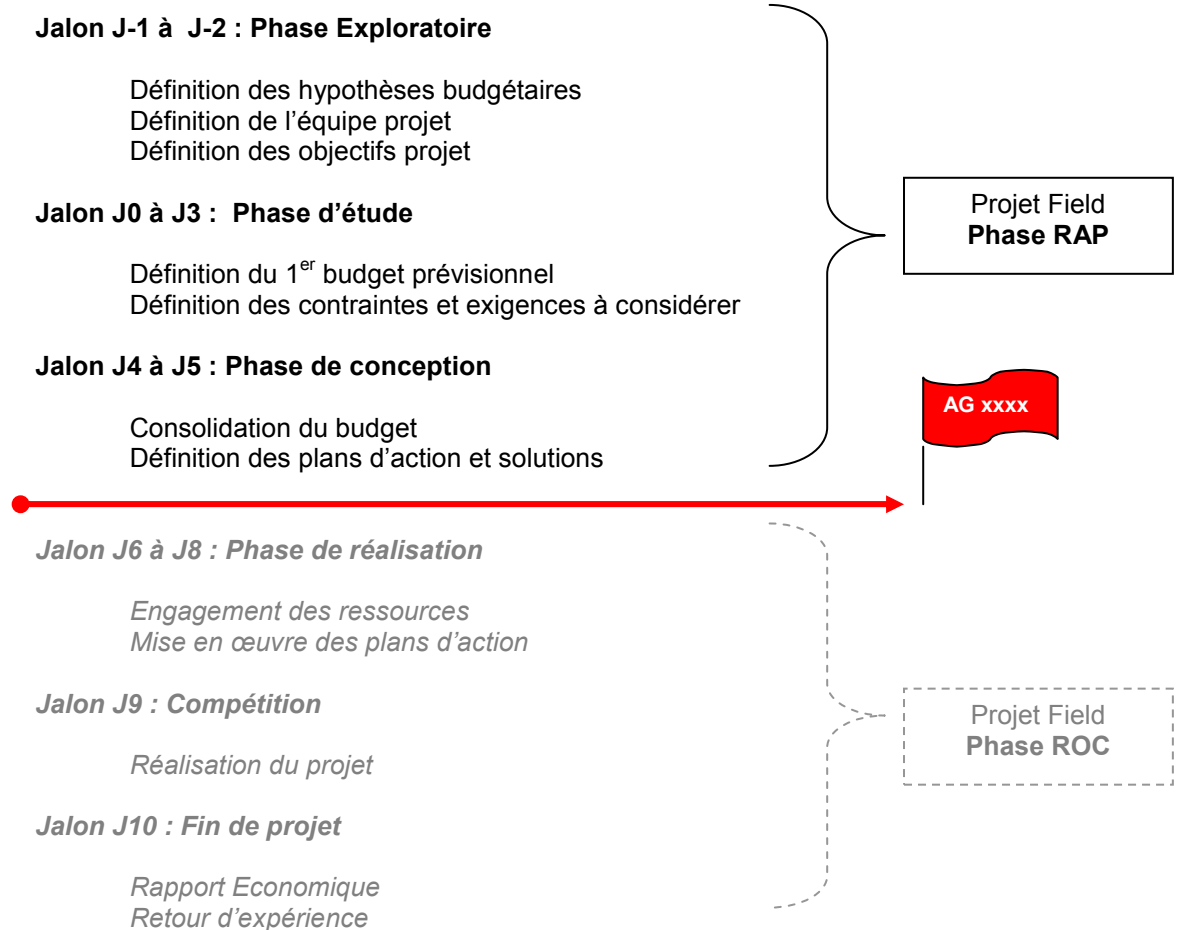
**Jalon J-1 à J-2 : Phase Exploratoire**

Définition des hypothèses budgétaires
Définition de l'équipe projet
Définition des objectifs projet

**Jalon J0 à J3 : Phase d'étude**

Définition du 1$^{er}$ budget prévisionnel
Définition des contraintes et exigences à considérer

**Jalon J4 à J5 : Phase de conception**

Consolidation du budget
Définition des plans d'action et solutions

Projet Field
**Phase RAP**

AG xxxx

*Jalon J6 à J8 : Phase de réalisation*

*Engagement des ressources*
*Mise en œuvre des plans d'action*

*Jalon J9 : Compétition*

*Réalisation du projet*

*Jalon J10 : Fin de projet*

*Rapport Economique*
*Retour d'expérience*

Projet Field
**Phase ROC**